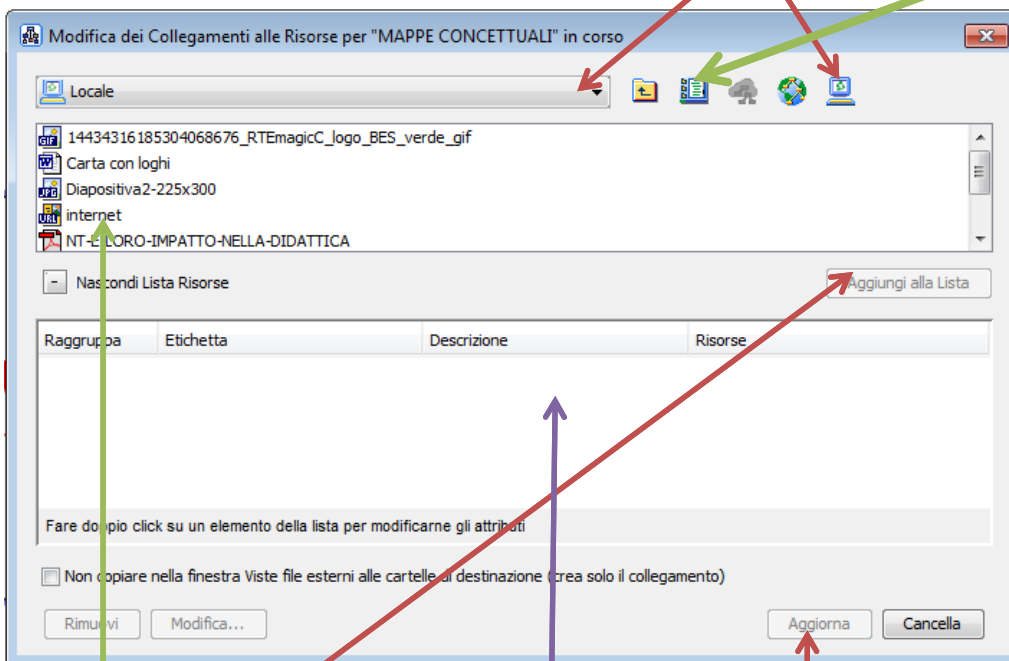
Modifica dei Collegamenti alle Risorse per "MAPPE CONCETTUALI" in corso

Locale

1443431618530406867​6_RTEmagicC_logo_BES_verde_gif
Carta con loghi
Diapositiva2-225x300
internet
NT-E-LORO-IMPATTO-NELLA-DIDATTICA

Nascondi Lista Risorse

Aggiungi alla Lista

| Raggruppa | Etichetta | Descrizione | Risorse |
|---|---|---|---|

Fare doppio click su un elemento della lista per modificarne gli attributi

Non copiare nella finestra Viste file esterni alle cartelle di destinazione (crea solo il collegamento)

Rimuovi
Modifica...
Aggiorna
Cancella